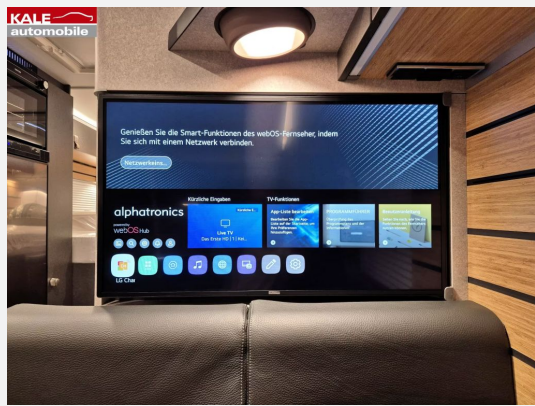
KALE automobile

Genießen Sie die Smart-Funktionen des webOS-Fernseher, indem Sie sich mit einem Netzwerk verbinden.

Netzwerkeins...

alphatronics

webOS Hub

Kürzliche Eingaben

Live TV
Das Erste HD | 1 | All...

TV-Funktionen

App-Liste bearbeiten

LG Chan